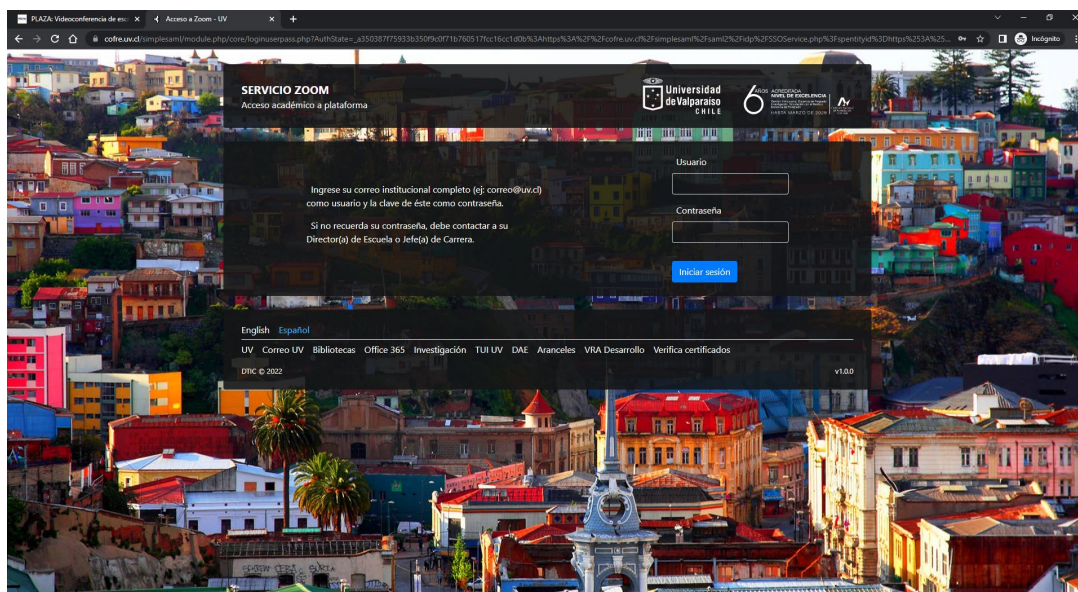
PLAZA: Videoconferencia de es ×
Acceso a Zoom - UV ×
+

cofre.uv.cl/simplesaml/module.php/core/loginuserpass.php?AuthState=_a350387f75933b350f9c0f71b760517fcc16cc1d0b%3Ahttps%3A%2F%2Fcofre.uv.cl%2Fsimplesaml%2Fsaml2%2Fidp%2FSSOService.php%3Fspentityid%3Dhttps%253A%25...
Incógnito

SERVICIO ZOOM
Acceso académico a plataforma

Universidad de Valparaíso CHILE

6 AÑOS ACREDITADA NIVEL DE EXCELENCIA
HASTA MARZO DE 2028

Ingrese su correo institucional completo (ej: correo@uv.cl) como usuario y la clave de éste como contraseña.

Si no recuerda su contraseña, debe contactar a su Director(a) de Escuela o Jefe(a) de Carrera.

Usuario

Contraseña

Iniciar sesión

English Español

UV Correo UV Bibliotecas Office 365 Investigación TUI UV DAE Aranceles VRA Desarrollo Verifica certificados

DTIC © 2022

v1.0.0